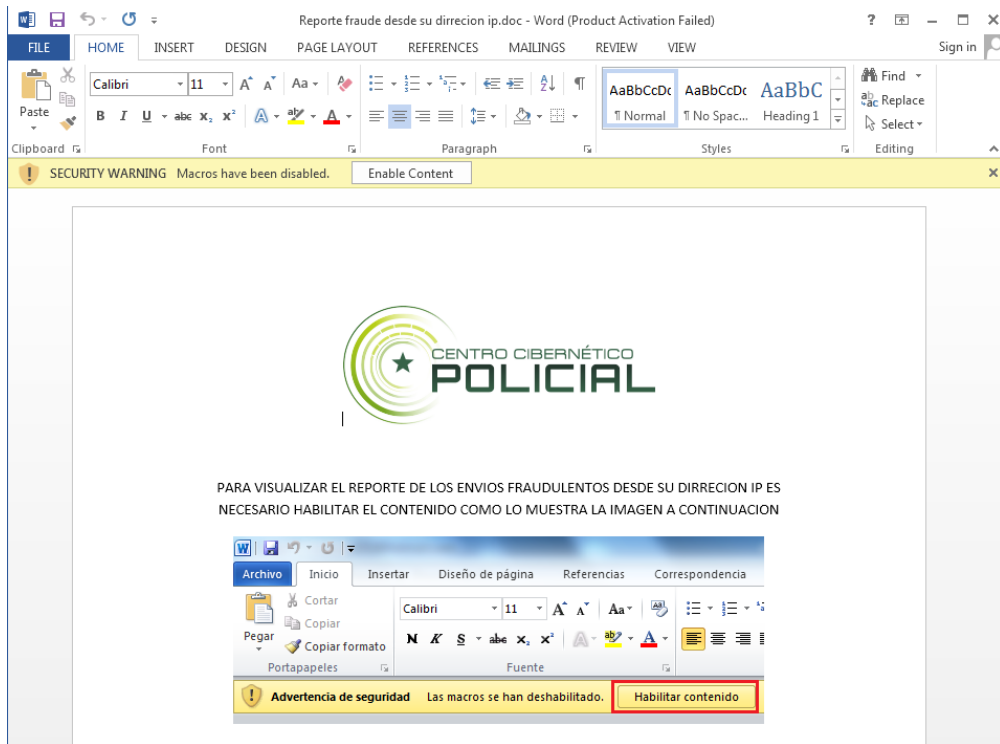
Reporte fraude desde su direccion ip.doc - Word (Product Activation Failed)

? – □ ×

FILE HOME INSERT DESIGN PAGE LAYOUT REFERENCES MAILINGS REVIEW VIEW Sign in

Paste
Calibri 11 A A Aa
B I U abc $x_2$ $x^2$ A A

AaBbCcDc ¶ Normal
AaBbCcDc ¶ No Spac...
AaBbC Heading 1

Find
Replace
Select

Clipboard Font Paragraph Styles Editing

SECURITY WARNING Macros have been disabled. Enable Content

CENTRO CIBERNÉTICO POLICIAL

PARA VISUALIZAR EL REPORTE DE LOS ENVIOS FRAUDULENTOS DESDE SU DIRRECION IP ES NECESARIO HABILITAR EL CONTENIDO COMO LO MUESTRA LA IMAGEN A CONTINUACION

Archivo Inicio Insertar Diseño de página Referencias Correspondencia

Cortar
Copiar
Pegar
Copiar formato
Calibri 11 A A Aa
N K S abc $x_2$ $x^2$ A

Portapapeles Fuente

Advertencia de seguridad Las macros se han deshabilitado. Habilitar contenido